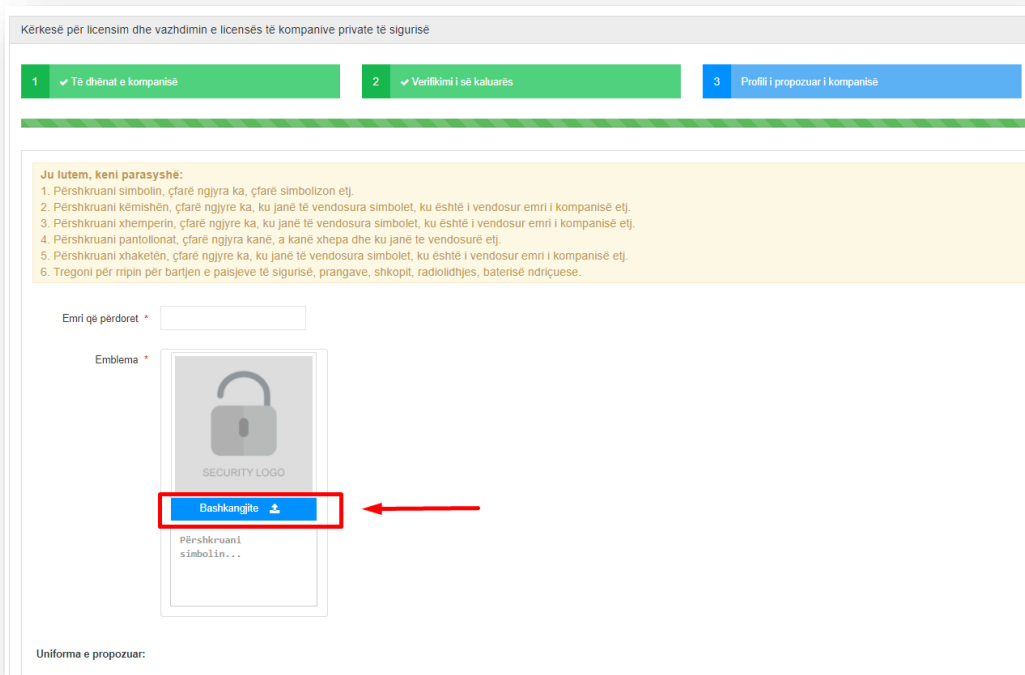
Kërkesë për licensim dhe vazhdimin e licensës të kompanive private të sigurisë

1 ✔ Të dhënat e kompanisë

2 ✔ Verifikimi i së kaluarës

3 Profili i propozuar i kompanisë

Ju lutem, keni parasyshë:
1. Përshkruani simbolin, çfarë ngjyra ka, çfarë simbolizon etj.
2. Përshkruani këmishën, çfarë ngjyre ka, ku janë të vendosura simbolet, ku është i vendosur emri i kompanisë etj.
3. Përshkruani xhemperin, çfarë ngjyre ka, ku janë të vendosura simbolet, ku është i vendosur emri i kompanisë etj.
4. Përshkruani pantollonat, çfarë ngjyra kanë, a kanë xhepa dhe ku janë te vendosurë etj.
5. Përshkruani xhaketën, çfarë ngjyre ka, ku janë të vendosura simbolet, ku është i vendosur emri i kompanisë etj.
6. Tregoni për rripin për bartjen e paisjeve të sigurisë, prangave, shkopit, radiolidhjes, baterisë ndriçuese.

Emri që përdoret *

Emblema *

SECURITY LOGO

Bashkangjite

Përshkruani simbolin...

Uniforma e propozuar: